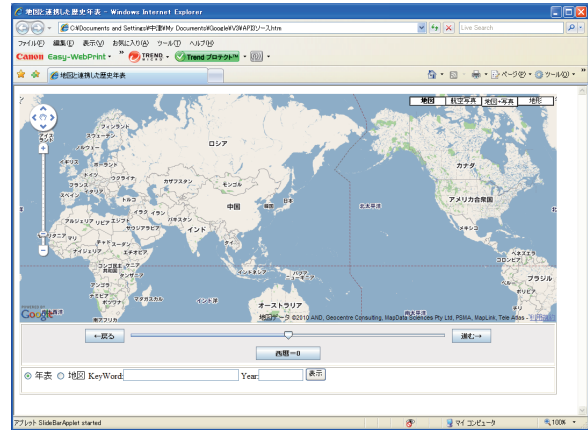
地図に連携した歴史年表 - Windows Internet Explorer

C:¥Documents and Settings¥中里¥My Documents¥Google¥V3¥API¥ソース.htm

Live Search

ファイル(F) 編集(E) 表示(V) お気に入り(A) ツール(T) ヘルプ(H)

Canon Easy-WebPrint TREND Trend プロテクト

地図に連携した歴史年表

ページ(P) ツール(O)

地図 航空写真 地図+写真 地形

フィンランド
スウェーデン
ロシア
イギリス
ドイツ
ウクライナ
フランス
スペイン
カザフスタン
モンゴル
トルコ
イラク
イラン
アフガニスタン
パキスタン
中国
日本
北太平洋
アルジェリア
リビア
エジプト
サウジアラビア
インド
タイ
マリ
ニジェール
チャド
スーダン
エチオピア
ナイジェリア
コンゴ民主共和国
タンザニア
アンゴラ
ナミビア
マダガスカル
南アフリカ
インド洋
インドネシア
パプアニューギニア
オーストラリア
カナダ
アメリカ合衆国
メキシコ
ベネズエラ
コロンビア
ペルー
ブラジル

地図データ ©2010 AND, Geocentre Consulting, MapData Sciences Pty Ltd, PSMA, MapLink, Tele Atlas - 利用規約

←戻る
進む→
西暦→0

年表 地図 KeyWord: Year: 表示

アプレット SlideBarApplet started
マイ コンピュータ
100%